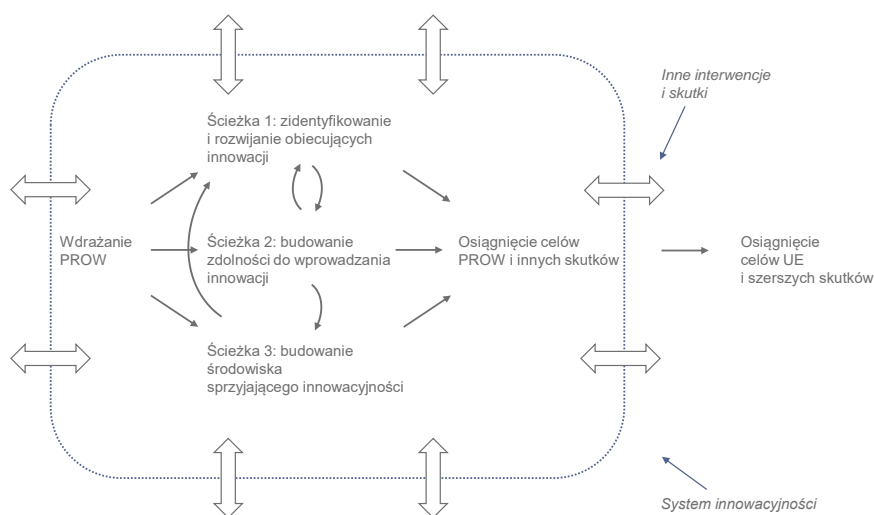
Inne interwencje i skutki

Ścieżka 1: zidentyfikowanie i rozwijanie obiecujących innowacji

Wdrażanie PROW

Ścieżka 2: budowanie zdolności do wprowadzania innowacji

Osiągnięcie celów PROW i innych skutków

Osiągnięcie celów UE i szerszych skutków

Ścieżka 3: budowanie środowiska sprzyjającego innowacyjności

System innowacyjności